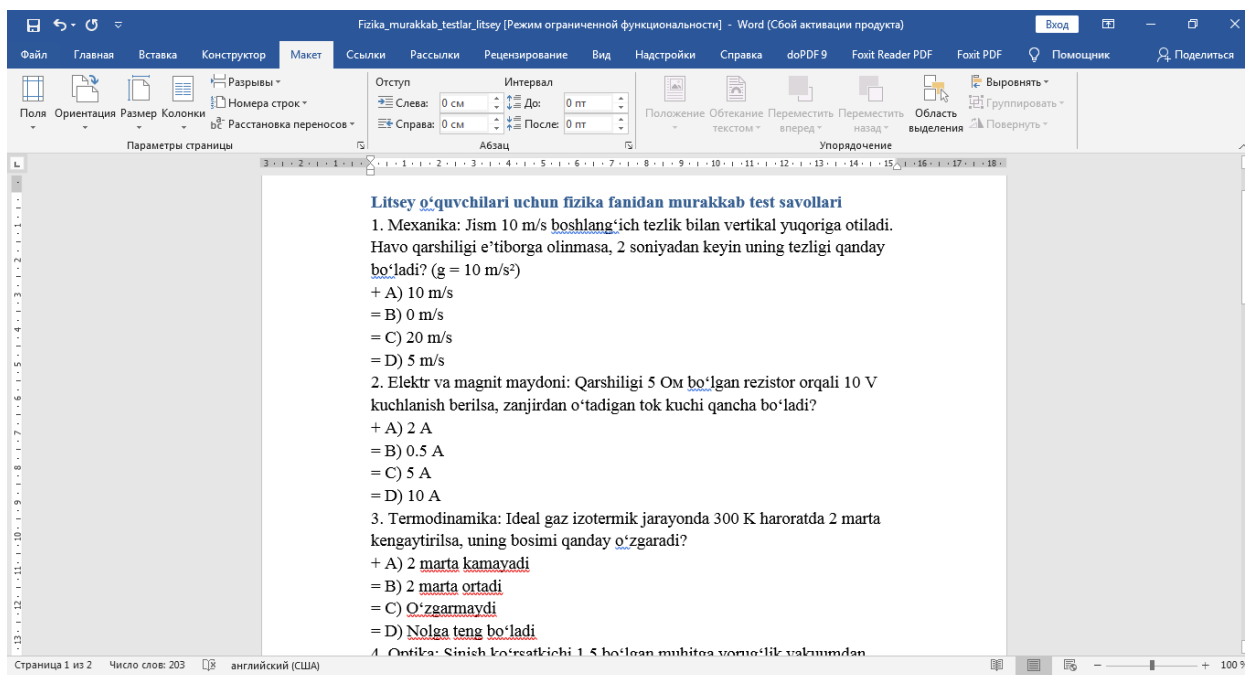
Fizika_murakkab_testlar_litsey [Режим ограниченной функциональности] - Word (Сбой активации продукта)

Вход

Файл Главная Вставка Конструктор Макет Ссылки Рассылки Рецензирование Вид Надстройки Справка doPDF 9 Foxit Reader PDF Foxit PDF Помощник Поделиться

Поля Ориентация Размер Колонки Разрывы Номера строк Расстановка переносов Параметры страницы

Отступ Слева: 0 см Справа: 0 см Интервал До: 0 пт После: 0 пт Абзац

Положение Обтекание текстом Переместить вперед Переместить назад Область выделения Выровнять Группировать Повернуть Упорядочение

Litsey o‘quvchilari uchun fizika fanidan murakkab test savollari

1. Mexanika: Jism 10 m/s boshlang‘ich tezlik bilan vertikal yuqoriga otiladi. Havo qarshiligi e’tiborga olinmasa, 2 soniyadan keyin uning tezligi qanday bo‘ladi? (g = 10 m/s²)
+ A) 10 m/s
= B) 0 m/s
= C) 20 m/s
= D) 5 m/s

2. Elektr va magnit maydoni: Qarshiligi 5 Ом bo‘lgan rezistor orqali 10 V kuchlanish berilsa, zanjirdan o‘tadigan tok kuchi qancha bo‘ladi?
+ A) 2 A
= B) 0.5 A
= C) 5 A
= D) 10 A

3. Termodinamika: Ideal gaz izotermik jarayonda 300 K haroratda 2 marta kengaytirilsa, uning bosimi qanday o‘zgaradi?
+ A) 2 marta kamayadi
= B) 2 marta ortadi
= C) O‘zgarmaydi
= D) Nolga teng bo‘ladi

4. Optika: Sinish ko‘rsatkichi 1.5 bo‘lgan muhitga yorug‘lik vakuumdan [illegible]

Страница 1 из 2 Число слов: 203 английский (США) 100